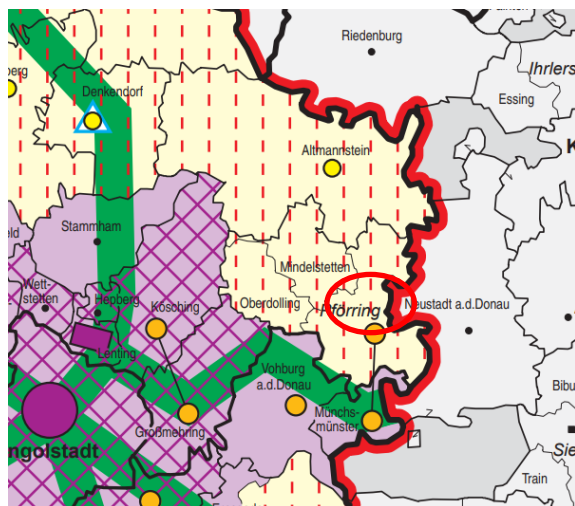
Riedenburg
Ihrlers
berg
Denkendorf
Essing
K
Altmannstein
Stammham
eld
Mindelstetten
Wettstetten
Hepberg
Kösching
Oberdolling
Pförring
Neustadt a.d.Donau
Lenting
Vohburg a.d.Donau
Bibu
golstadt
Großmehring
Münchsmünster
Sie
Train